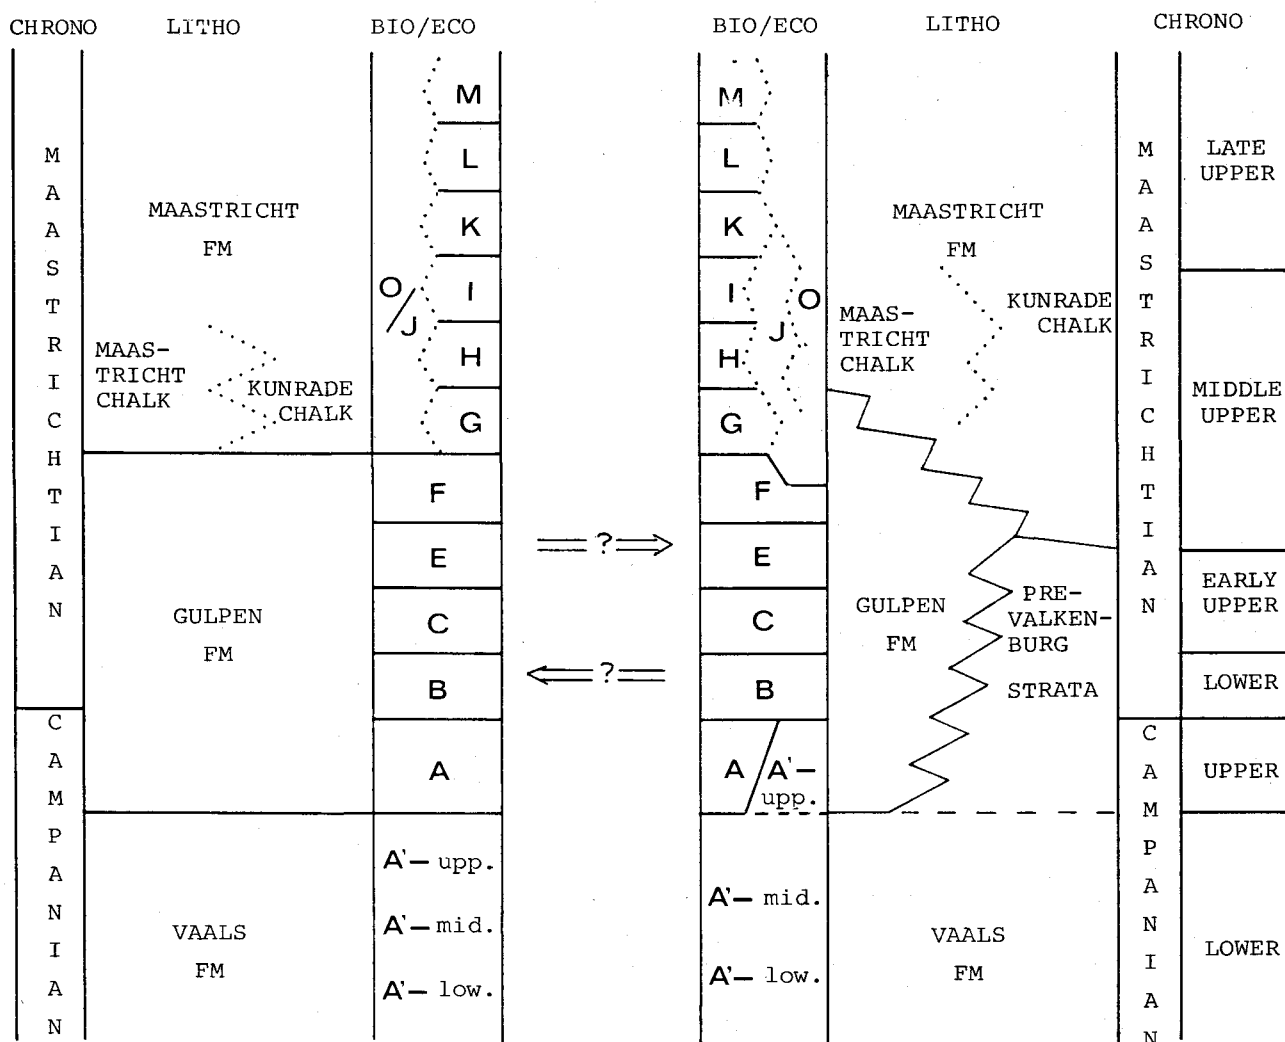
CHRONO LITHO BIO/ECO

MAASTRICHTIAN

MAASTRICHT FM

MAASTRICHT CHALK

KUNRADE CHALK

GULPEN FM

CAMPANIAN

VAALS FM

M
L
K
O/J
I
H
G
F
E
C
B
A
A'— upp.
A'— mid.
A'— low.

=?⇒

⇐?=

BIO/ECO LITHO CHRONO

M
L
K
I
O
J
H
G
F
E
C
B
A
A'— upp.
A'— mid.
A'— low.

MAASTRICHT FM

MAASTRICHT CHALK

KUNRADE CHALK

GULPEN FM

PRE-VALKENBURG STRATA

VAALS FM

MAASTRICHTIAN

CAMPANIAN

LATE UPPER
MIDDLE UPPER
EARLY UPPER
LOWER
UPPER
LOWER